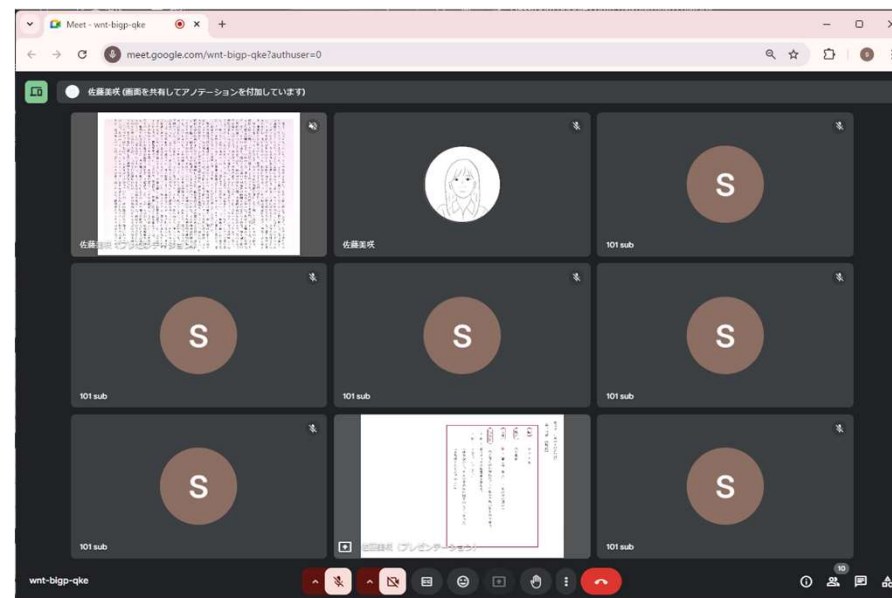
Meet - wnt-bigp-qke
meet.google.com/wnt-bigp-qke?authuser=0
佐藤美咲 (画面を共有してアノテーションを付加しています)
佐藤美咲 (プレゼンテーション)
佐藤美咲
S
101 sub
S
101 sub
S
101 sub
S
101 sub
S
101 sub
佐藤美咲 (プレゼンテーション)
S
101 sub
wnt-bigp-qke
10